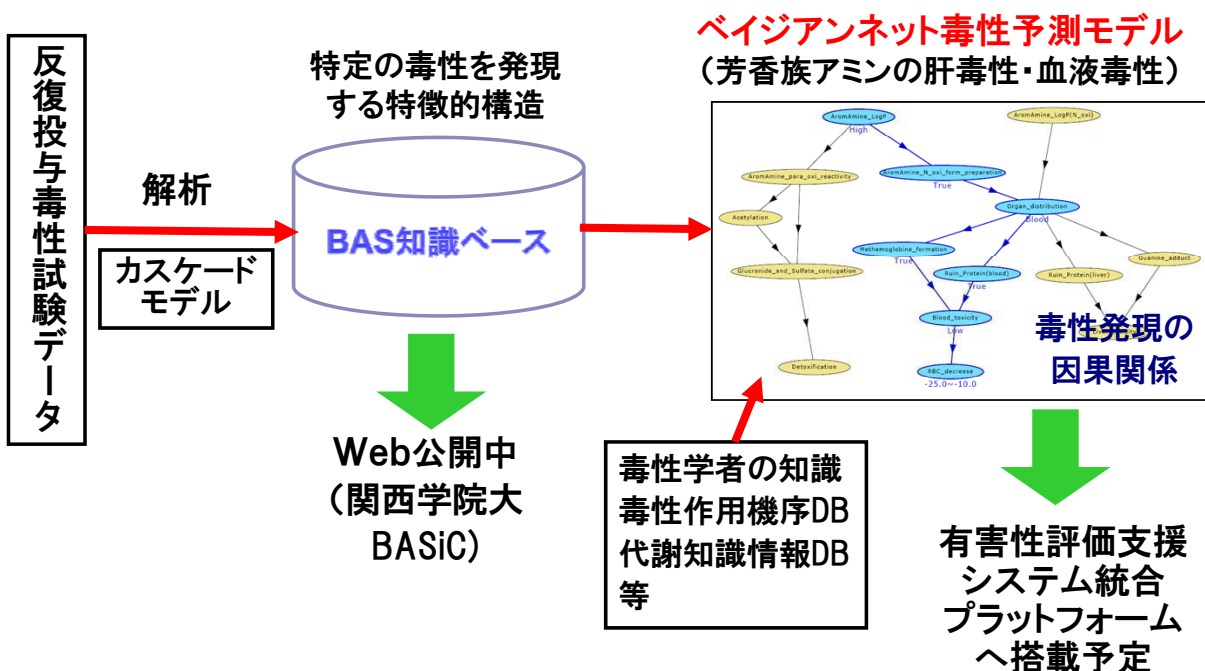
反復投与毒性試験データ

解析

カスケードモデル

特定の毒性を発現する特徴的構造

BAS知識ベース

Web公開中
（関西学院大
BASiC）

ベイジアンネット毒性予測モデル
（芳香族アミンの肝毒性・血液毒性）

AromAmine_LogP
High
AromAmine_LogP(N_oxi)
AromAmine_para_oxi_reactivity
AromAmine_N_oxi_form_preparation
True
Acetylation
Organ_distribution
Blood
Methemoglobine_formation
True
Ruin_Protein(blood)
True
Ruin_Protein(liver)
Guanine_adduct
Glucronide_and_Sulfate_conjugation
Blood_toxicity
Low
Detoxification
RBC_decrease
-25.0~-10.0

毒性発現の
因果関係

毒性学者の知識
毒性作用機序DB
代謝知識情報DB
等

有害性評価支援
システム統合
プラットフォーム
へ搭載予定